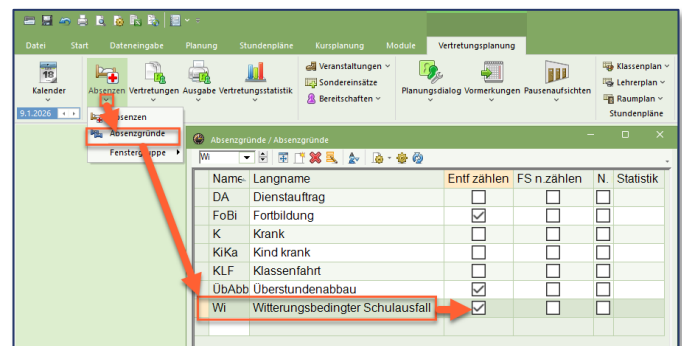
Datei Start Dateneingabe Planung Stundenpläne Kursplanung Module Vertretungsplanung

Kalender
9.1.2026
Absenzen
Vertretungen
Ausgabe
Vertretungsstatistik
Veranstaltungen
Sondereinsätze
Bereitschaften
Planungsdialog
Vormerkungen
Pausenaufsichten
Klassenplan
Lehrerplan
Raumplan
Stundenpläne

Absenzen
Absenzgründe
Fenstergruppe

Absenzgründe / Absenzgründe

Wi

| Name | Langname | Entf zählen | FS n.zählen | N. | Statistik |
|---|---|---|---|---|---|
| DA | Dienstauftrag | ☐ | ☐ | ☐ | |
| FoBi | Fortbildung | ☑ | ☐ | ☐ | |
| K | Krank | ☐ | ☐ | ☐ | |
| KiKa | Kind krank | ☐ | ☐ | ☐ | |
| KLF | Klassenfahrt | ☐ | ☐ | ☐ | |
| ÜbAbb | Überstundenabbau | ☑ | ☐ | ☐ | |
| Wi | Witterungsbedingter Schulausfall | ☑ | ☐ | ☐ | |